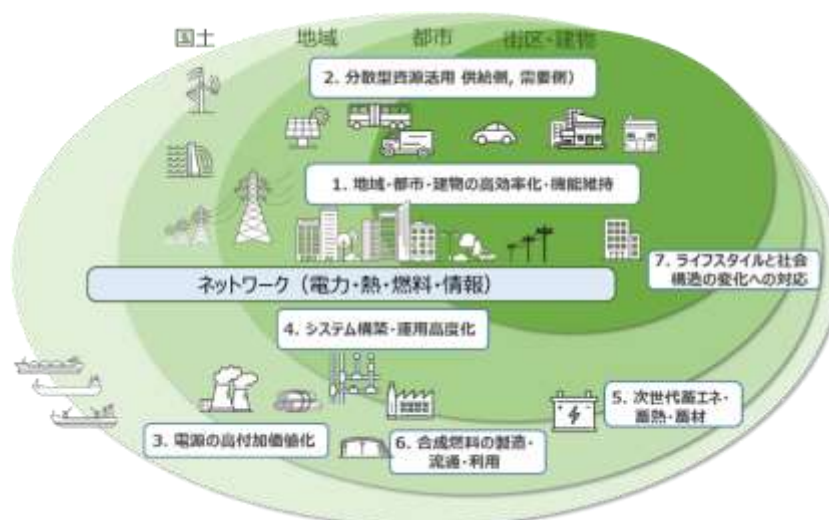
国土

地域

都市

街区・建物

2. 分散型資源活用（供給側，需要側）

1. 地域・都市・建物の高効率化・機能維持

7. ライフスタイルと社会構造の変化への対応

ネットワーク（電力・熱・燃料・情報）

4. システム構築・運用高度化

5. 次世代蓄エネ・断熱・部材

3. 電源の高付加価値化

6. 合成燃料の製造・流通・利用